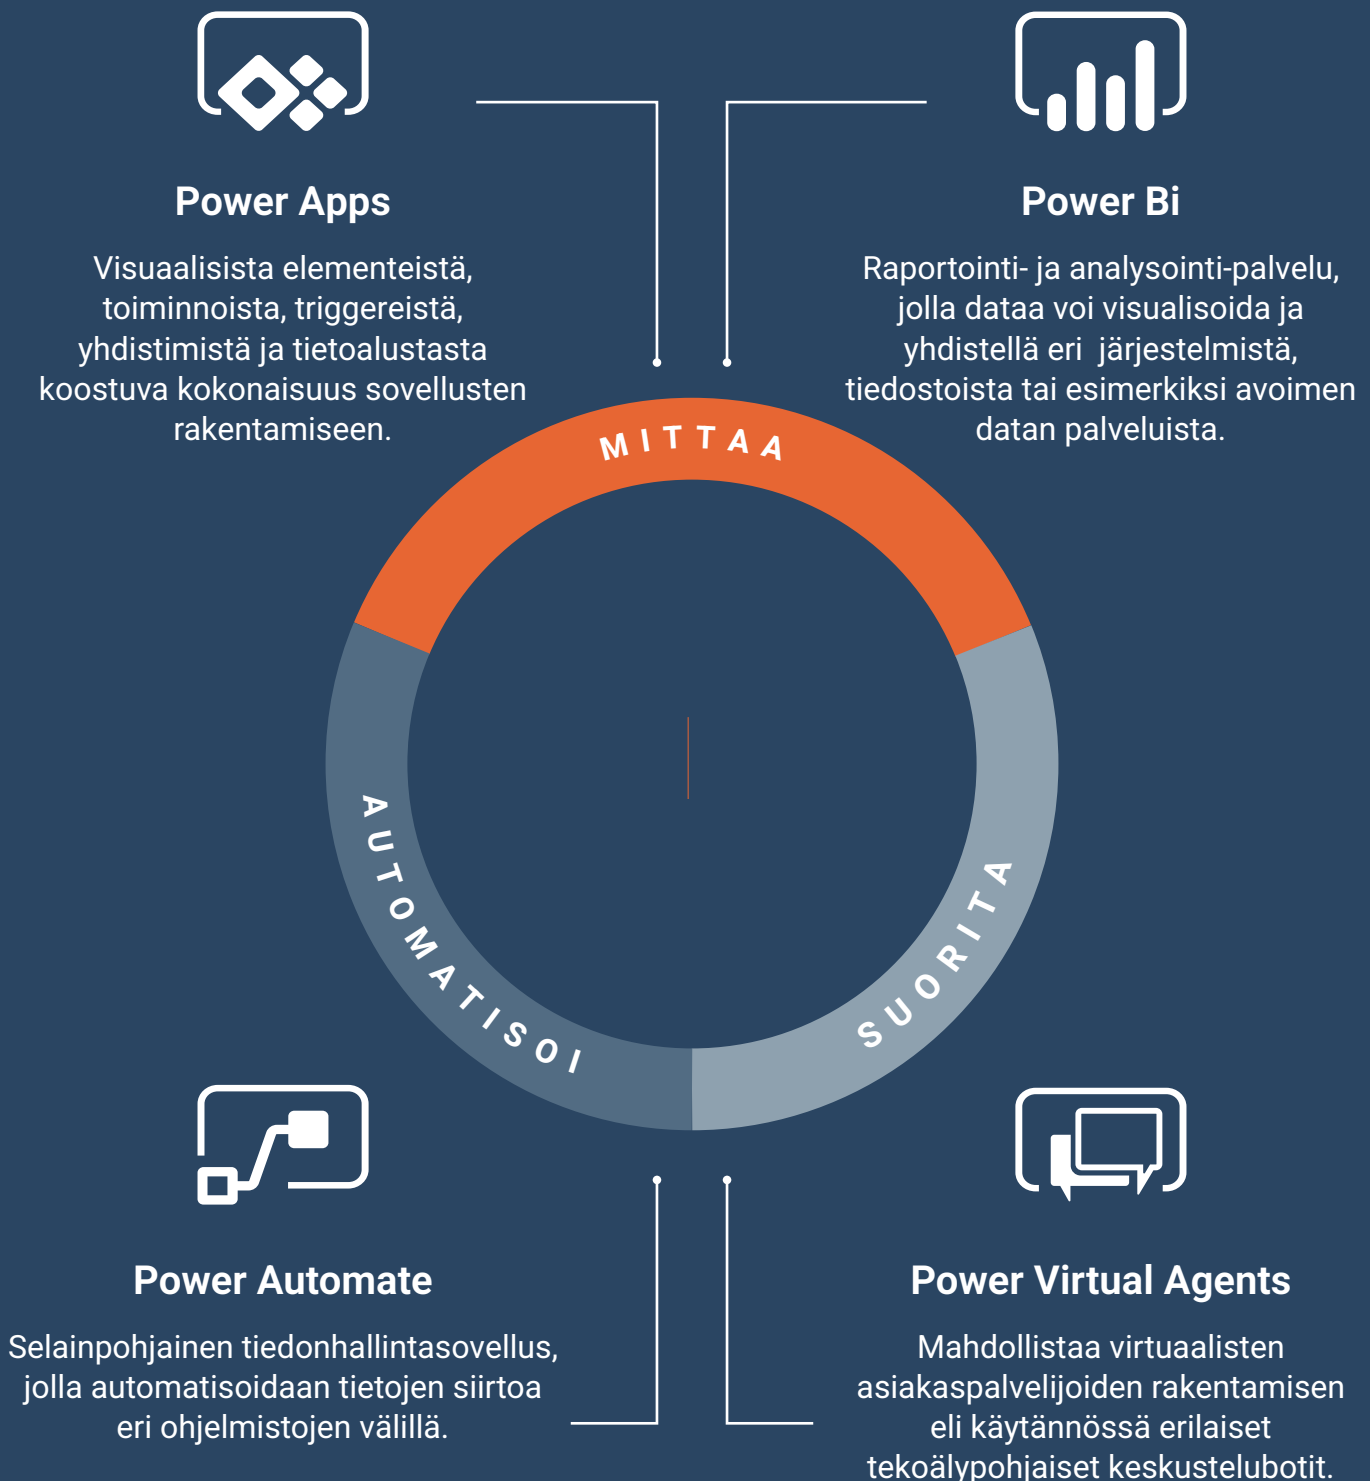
Power Apps

Visuaalisista elementeistä, toiminnoista, triggereistä, yhdistimistä ja tietoalustasta koostuva kokonaisuus sovellusten rakentamiseen.

Power Bi

Raportointi- ja analysointi-palvelu, jolla dataa voi visualisoida ja yhdistellä eri järjestelmistä, tiedostoista tai esimerkiksi avoimen datan palveluista.

MITTAA

AUTOMATISOI

SUORITA

Power Automate

Selainpohjainen tiedonhallintasovellus, jolla automatisoidaan tietojen siirtoa eri ohjelmistojen välillä.

Power Virtual Agents

Mahdollistaa virtuaalisten asiakaspalvelijoiden rakentamisen eli käytännössä erilaiset tekoälypohjaiset keskustelubotit.